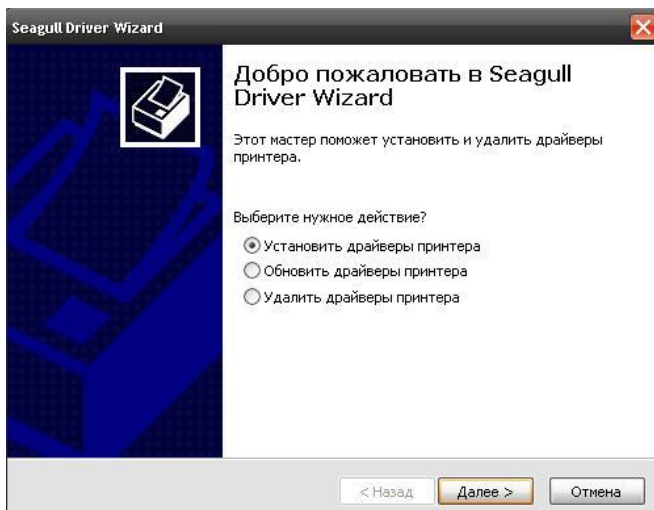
Seagull Driver Wizard

Добро пожаловать в Seagull Driver Wizard

Этот мастер поможет установить и удалить драйверы принтера.

Выберите нужное действие?

Установить драйверы принтера
Обновить драйверы принтера
Удалить драйверы принтера

< Назад
Далее >
Отмена